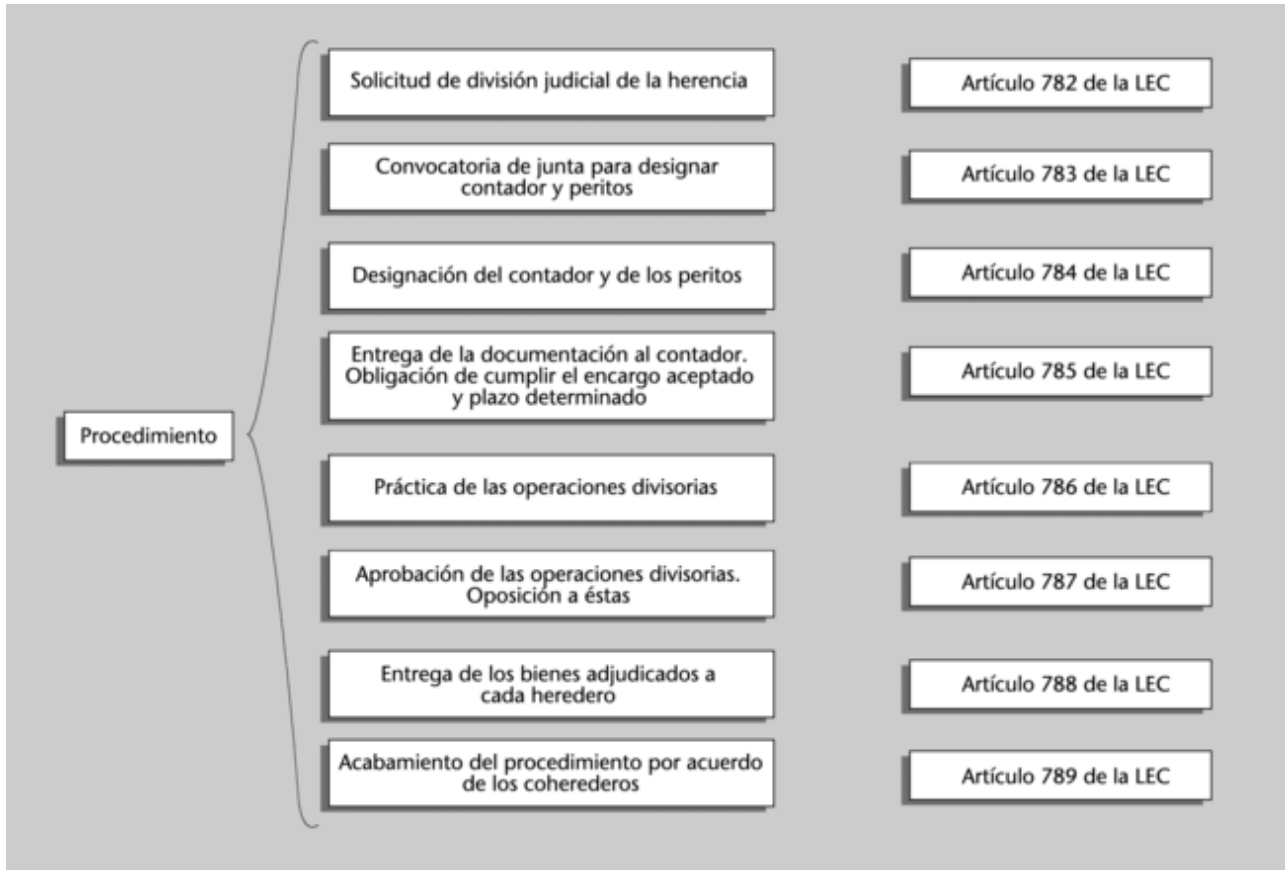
Procedimiento

Solicitud de división judicial de la herencia

Artículo 782 de la LEC

Convocatoria de junta para designar contador y peritos

Artículo 783 de la LEC

Designación del contador y de los peritos

Artículo 784 de la LEC

Entrega de la documentación al contador. Obligación de cumplir el encargo aceptado y plazo determinado

Artículo 785 de la LEC

Práctica de las operaciones divisorias

Artículo 786 de la LEC

Aprobación de las operaciones divisorias. Oposición a éstas

Artículo 787 de la LEC

Entrega de los bienes adjudicados a cada heredero

Artículo 788 de la LEC

Acabamiento del procedimiento por acuerdo de los coherederos

Artículo 789 de la LEC